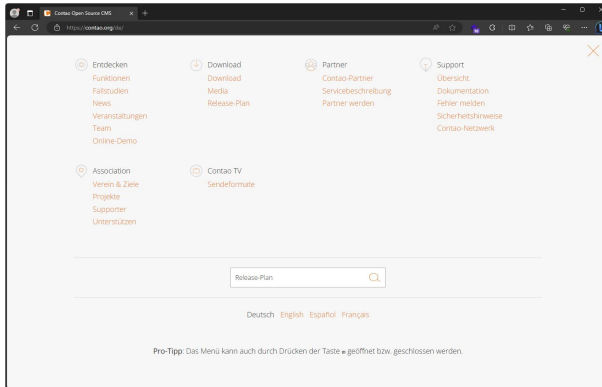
Contao Open Source CMS

https://contao.org/de/

Entdecken
Funktionen
Fallstudien
News
Veranstaltungen
Team
Online-Demo

Download
Download
Media
Release-Plan

Partner
Contao-Partner
Servicebeschreibung
Partner werden

Support
Übersicht
Dokumentation
Fehler melden
Sicherheitshinweise
Contao-Netzwerk

Association
Verein & Ziele
Projekte
Supporter
Unterstützen

Contao TV
Sendeformate

Release-Plan

Deutsch English Español Français

Pro-Tipp: Das Menü kann auch durch Drücken der Taste m geöffnet bzw. geschlossen werden.